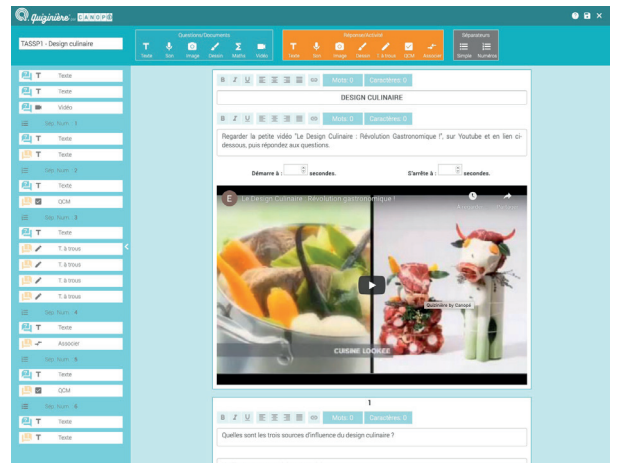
Quizinière CANOPÉ

TASSP1 - Design culinaire

Questions/Documents
Texte Son Image Dessin Maths Vidéo

Réponse/Activité
Texte Son Image Dessin T. à trous QCM Associer

Séparateurs
Simple Numéroté

Texte
Texte
Vidéo
Sep. Num. 1
Texte
Texte
Sep. Num. 2
Texte
QCM
Sep. Num. 3
Texte
T. à trous
T. à trous
T. à trous
T. à trous
Sep. Num. 4
Texte
Associer
Sep. Num. 5
Texte
QCM
Sep. Num. 6
Texte
Texte

B I U Mots: 0 Caractères: 0

DESIGN CULINAIRE

B I U Mots: 0 Caractères: 0

Regarder la petite vidéo "Le Design Culinaire : Révolution Gastronomique !", sur Youtube et en lien ci-dessous, puis répondez aux questions.

Démarre à : seconde. S'arrête à : secondes.

Le Design Culinaire : Révolution gastronomique !

CUISINE LOOKEE

Quizinière by Canopé

1

B I U Mots: 0 Caractères: 0

Quelles sont les trois sources d'influence du design culinaire ?